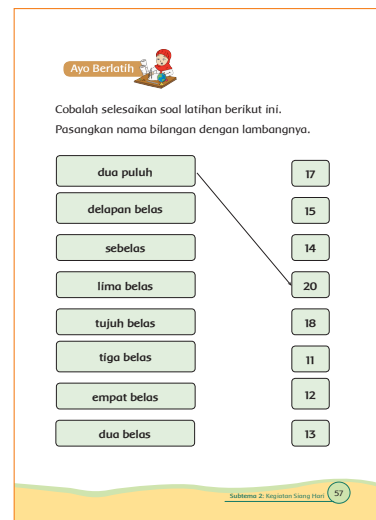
Ayo Berlatih

Cobalah selesaikan soal latihan berikut ini.
Pasangkan nama bilangan dengan lambangnya.

dua puluh
delapan belas
sebelas
lima belas
tujuh belas
tiga belas
empat belas
dua belas

17
15
14
20
18
11
12
13

Subtema 2: Kegiatan Siang Hari 57